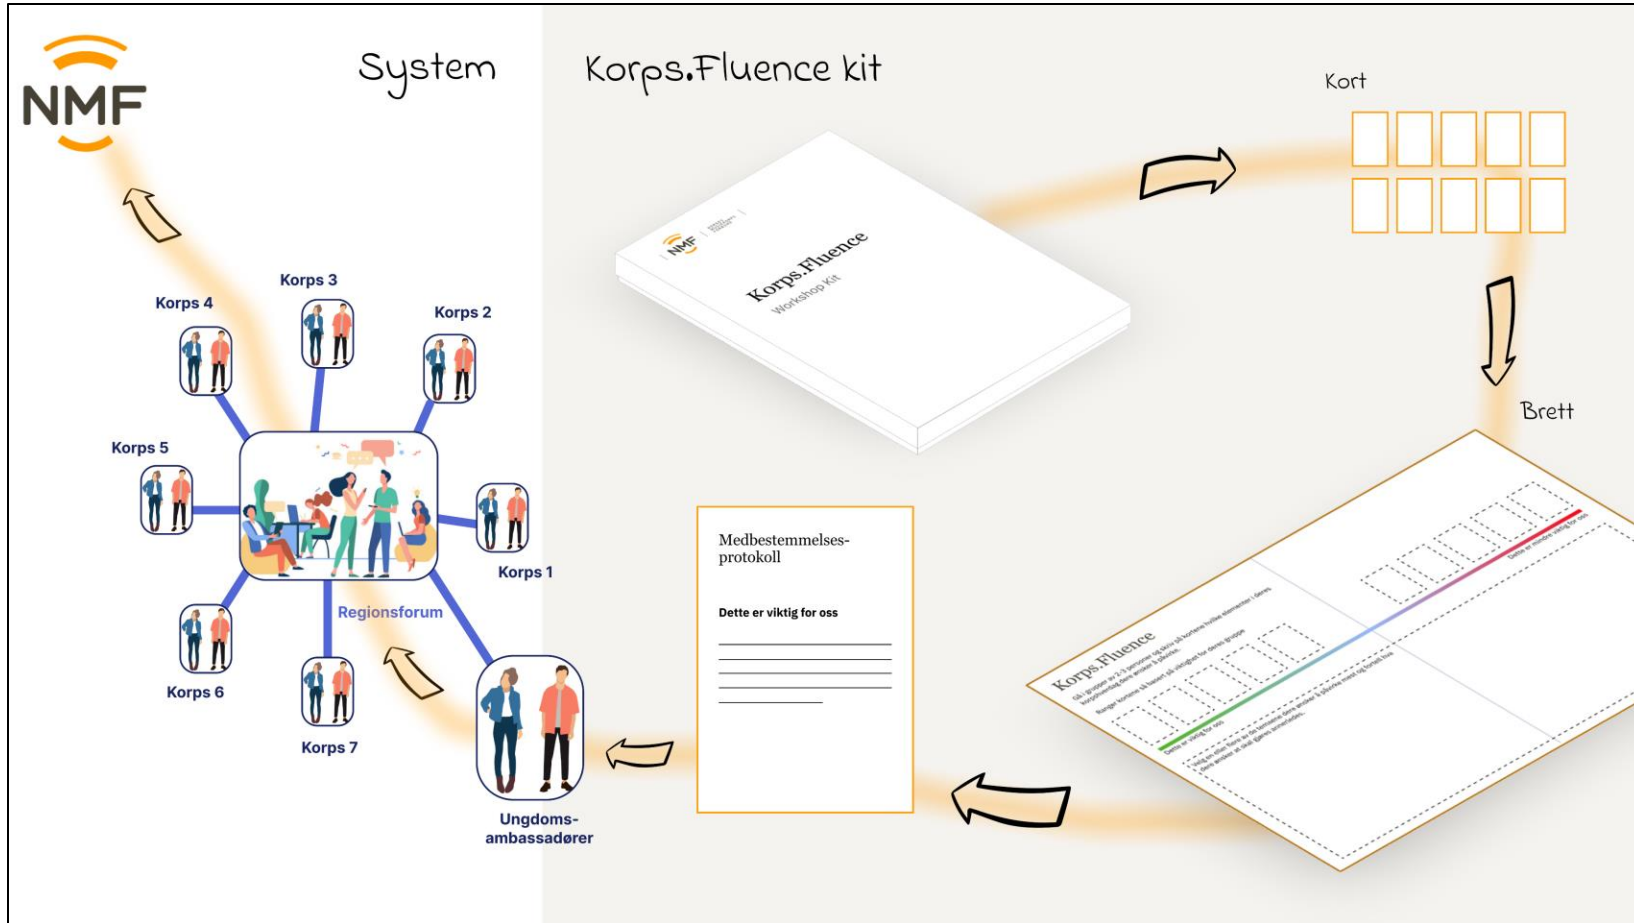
NMF

System

Korps.Fluence kit

Kort

NMF

Korps.Fluence

Workshop Kit

Brett

Korps 3

Korps 4

Korps 2

Korps 5

Korps 1

Regionsforum

Korps 6

Korps 7

Ungdoms-ambassadører

Medbestemmelses-protokoll

Dette er viktig for oss

Korps.Fluence

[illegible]

Dette er viktig for oss

Dette er mindre viktig for oss